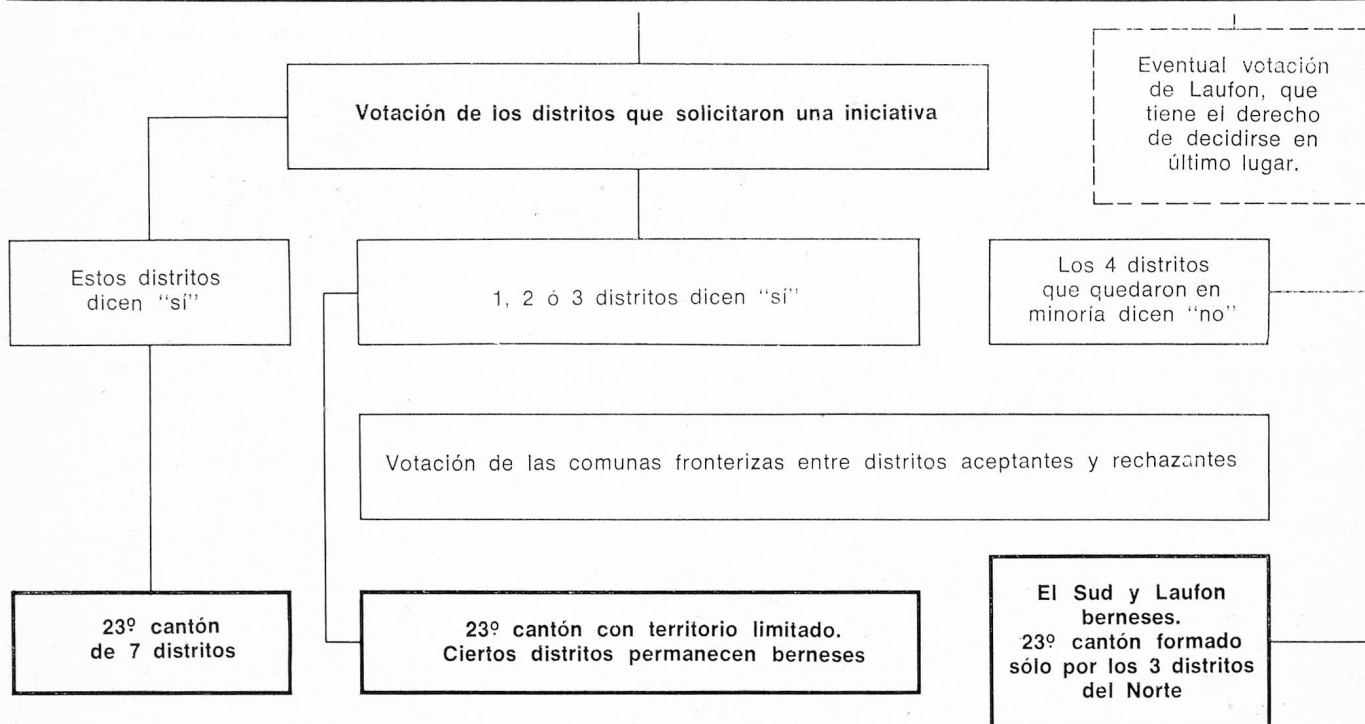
Votación de ios distritos que solicitaron una iniciativa

Eventual votación de Laufon, que tiene el derecho de decidirse en último lugar.

Estos distritos dicen "sí"

1, 2 ó 3 distritos dicen "sí"

Los 4 distritos que quedaron en minoria dicen "no"

Votación de las comunas fronterizas entre distritos aceptantes y rechazantes

23º cantón de 7 distritos

23º cantón con territorio limitado. Ciertos distritos permanecen berneses

El Sud y Laufon berneses. 23º cantón formado sólo por los 3 distritos del Norte